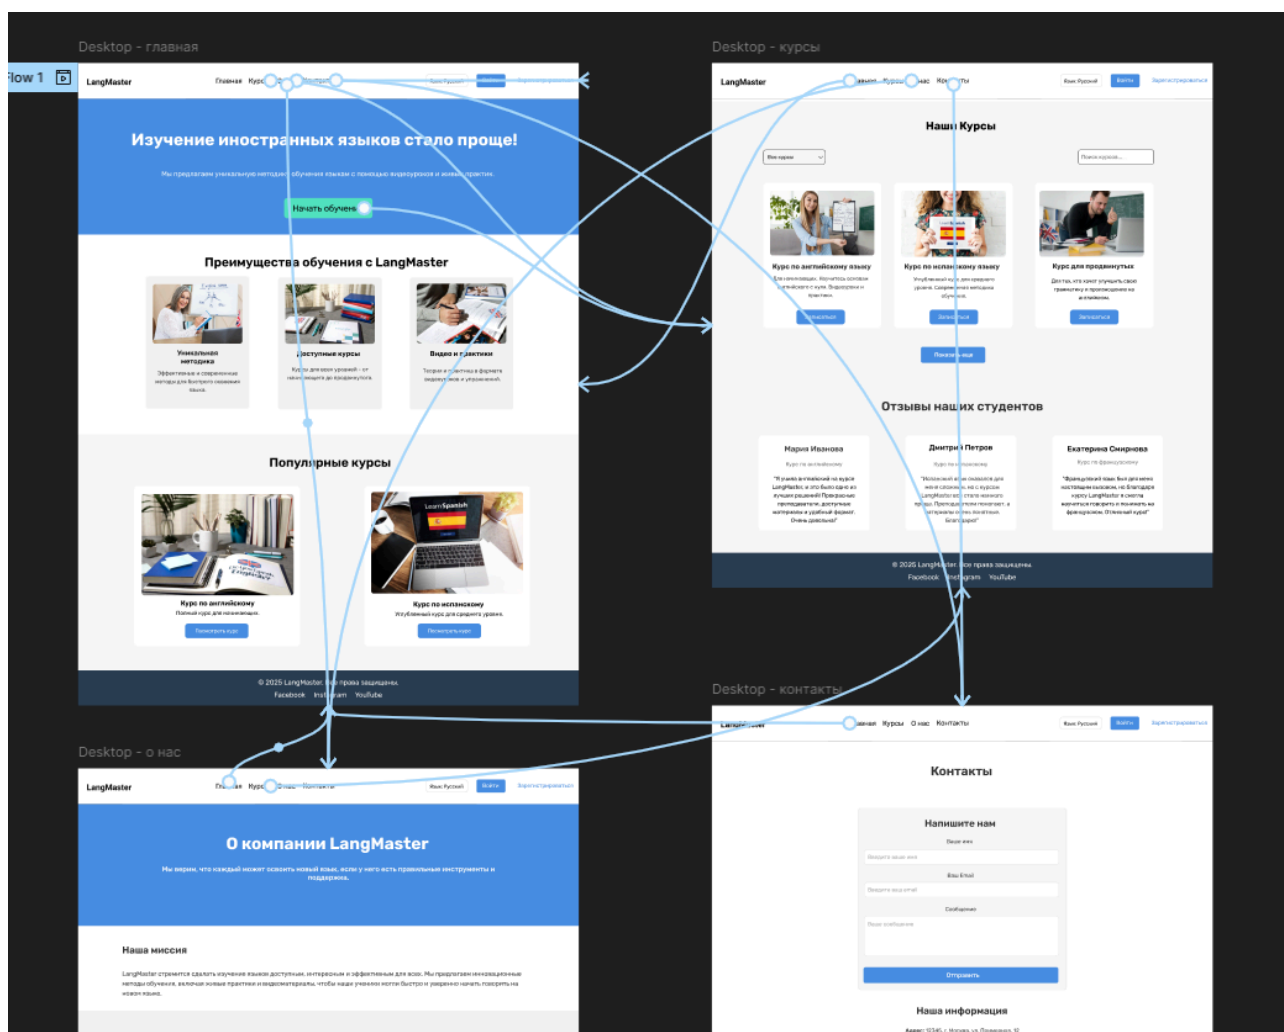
Flow 1

Desktop - главная

LangMaster Главная Курс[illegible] Контакты Язык: Русский Войти Зарегистрироваться

Изучение иностранных языков стало проще!

Мы предлагаем уникальную методику обучения языкам с помощью видеоуроков и живых практик.

Начать обучен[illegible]

Преимущества обучения с LangMaster

Уникальная методика
Эффективные и современные методы для быстрого освоения языка.

Доступные курсы
Курсы для всех уровней – от начинающего до продвинутого.

Видео и практики
Теория и практика в формате видеоуроков и упражнений.

Популярные курсы

Курс по английскому
Полный курс для начинающих.
Посмотреть курс

Курс по испанскому
Углубленный курс для среднего уровня.
Посмотреть курс

© 2025 LangMaster. Все права защищены.
Facebook Instagram YouTube

Desktop - курсы

LangMaster Главная Курсы О нас Контакты Язык: Русский Войти Зарегистрироваться

Наши Курсы

Все курсы Поиск курсов...

Курс по английскому языку
Для начинающих. Изучайте основы английского с нуля. Видеоуроки и практика.
Записаться

Курс по испанскому языку
Углубленный курс для среднего уровня. Современная методика обучения.
Записаться

Курс для продвинутых
Для тех, кто хочет улучшить свою грамматику и произношение на английском.
Записаться

Показать еще

Отзывы наших студентов

Мария Иванова
Курс по английскому
"Я учила английский на курсе LangMaster, и это было одно из лучших решений! Прекрасные преподаватели, доступные материалы и удобный формат. Очень довольна!"

Дмитрий Петров
Курс по испанскому
"Испанский язык оказался для меня сложным, но с курсом LangMaster всё стало намного проще. Преподаватели помогают, а материалы очень понятные. Благодарю!"

Екатерина Смирнова
Курс по французскому
"Французский язык был для меня настоящим вызовом, но благодаря курсу LangMaster я смогла научиться говорить и понимать на французском. Отличный курс!"

© 2025 LangMaster. Все права защищены.
Facebook Instagram YouTube

Desktop - о нас

LangMaster Главная Курсы О нас Контакты Язык: Русский Войти Зарегистрироваться

О компании LangMaster

Мы верим, что каждый может освоить новый язык, если у него есть правильные инструменты и поддержка.

Наша миссия

LangMaster стремится сделать изучение языков доступным, интересным и эффективным для всех. Мы предлагаем инновационные методы обучения, включая живые практики и видеоматериалы, чтобы наши ученики могли быстро и уверенно начать говорить на новом языке.

Desktop - контакты

LangMaster Главная Курсы О нас Контакты Язык: Русский Войти Зарегистрироваться

Контакты

Напишите нам
Ваше имя
Введите ваше имя
Ваш Email
Введите ваш email
Сообщение
Ваше сообщение
Отправить

Наша информация
Адрес: 12345, г. Москва, ул. Примерная, 10